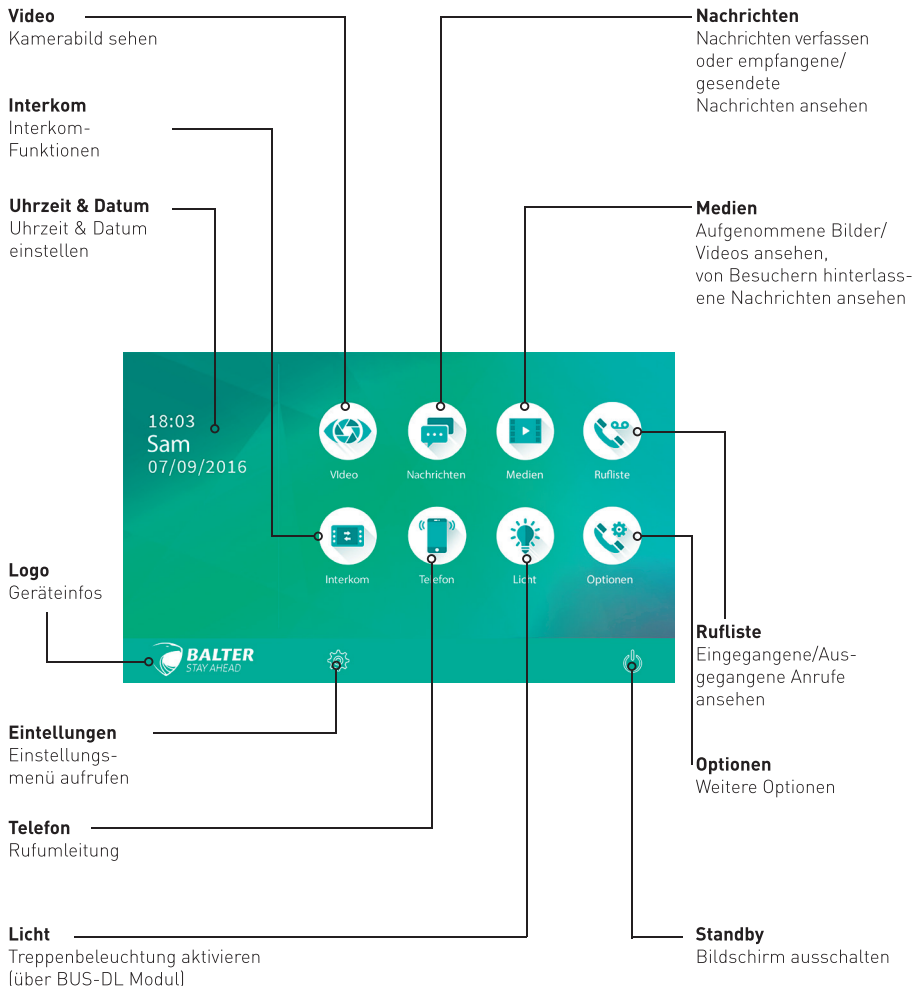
**Video**
Kamerabild sehen

**Interkom**
Interkom-Funktionen

**Uhrzeit & Datum**
Uhrzeit & Datum einstellen

**Nachrichten**
Nachrichten verfassen oder empfangene/ gesendete Nachrichten ansehen

**Medien**
Aufgenommene Bilder/ Videos ansehen, von Besuchern hinterlassene Nachrichten ansehen

18:03
Sam
07/09/2016

Video
Nachrichten
Medien
Rufliste
Interkom
Telefon
Licht
Optionen

BALTER
STAY AHEAD

**Logo**
Geräteinfos

**Rufliste**
Eingegangene/Ausgegangene Anrufe ansehen

**Eintellungen**
Einstellungsmenü aufrufen

**Optionen**
Weitere Optionen

**Telefon**
Rufumleitung

**Licht**
Treppenbeleuchtung aktivieren (über BUS-DL Modul)

**Standby**
Bildschirm ausschalten